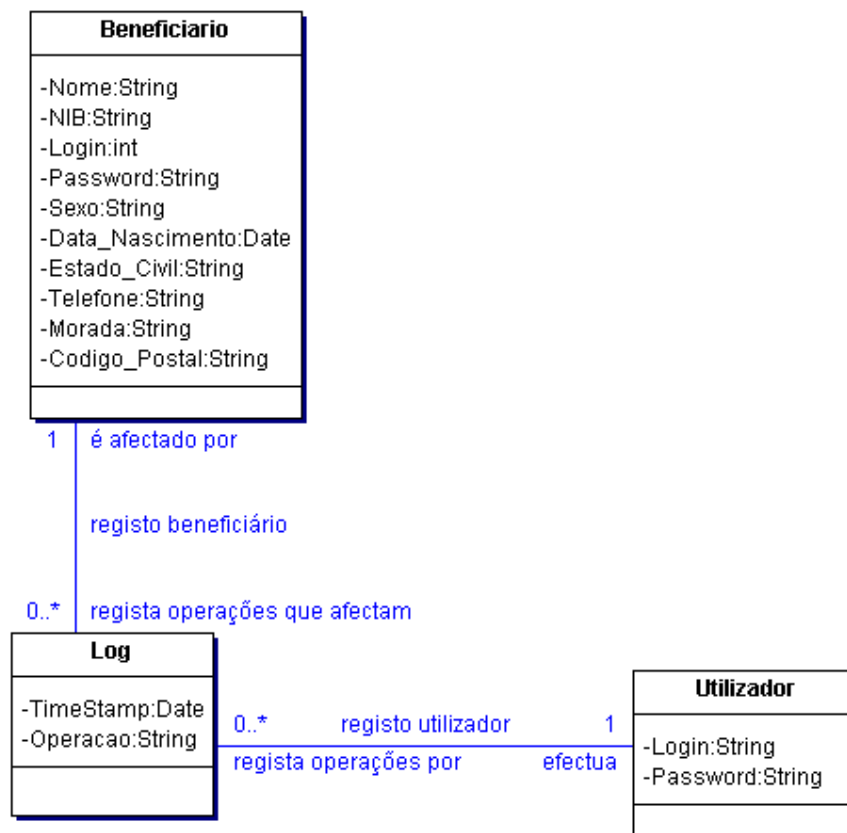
Beneficiario

-Nome:String
-NIB:String
-Login:int
-Password:String
-Sexo:String
-Data_Nascimento:Date
-Estado_Civil:String
-Telefone:String
-Morada:String
-Codigo_Postal:String

1 é afectado por

registo beneficiário

0..* regista operações que afectam

Log

-TimeStamp:Date
-Operacao:String

0..* registo utilizador 1

regista operações por efectua

Utilizador

-Login:String
-Password:String